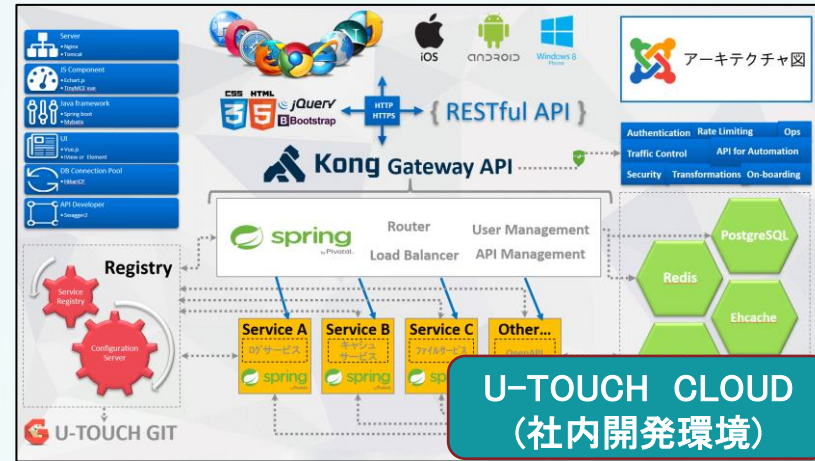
Server
• Nginx
• Tomcat

JS Component
• Echart.js
• TinyMCE vue

Java framework
• Spring boot
• Mybatis

UI
• Vue.js
• iView or Element

DB Connection Pool
• HikariCP

API Developer
• Swagger2

iOS
ANDROID
Windows 8 Phone

アーキテクチャ図

CSS HTML jQuery
Bootstrap

HTTP
HTTPS

{ RESTful API }

Authentication Rate Limiting Ops
Traffic Control API for Automation
Security Transformations On-boarding

Kong Gateway API

spring by Pivotal.
Router
Load Balancer
User Management
API Management

Registry
Service Registry
Configuration Server

PostgreSQL
Redis
Ehcache

Service A
ログサービス
spring

Service B
キャッシュサービス
spring

Service C
ファイルサービス
spring

Other...
OpenAPI

U-TOUCH GIT

U-TOUCH CLOUD
(社内開発環境)